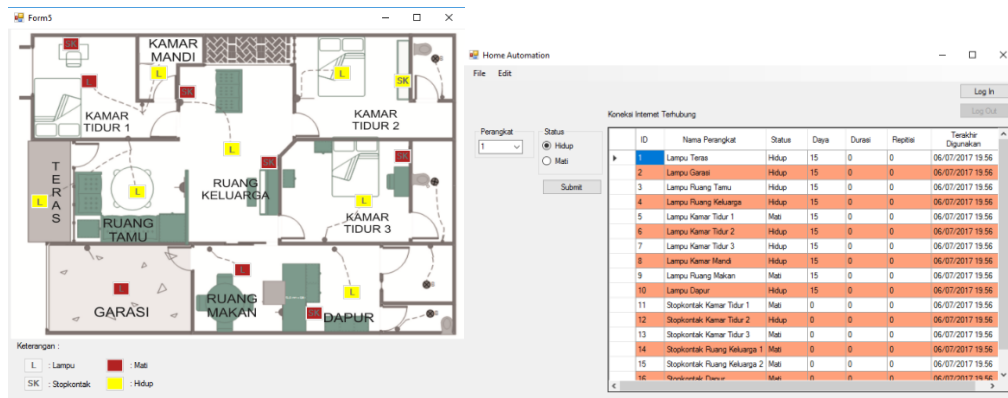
Form5

SK
KAMAR MANDI
L
L
SK
L
SK
KAMAR TIDUR 1
KAMAR TIDUR 2
L
SK
SK
TERAS
L
L
RUANG KELUARGA
L
RUANG TAMU
KAMAR TIDUR 3
L
L
GARASI
RUANG MAKAN
L
SK
DAPUR

Keterangan :
L : Lampu
SK : Stopkontak
: Mati
: Hidup

Home Automation
File Edit
Log In
Log Out
Koneksi Internet Terhubung
Perangkat
1
Status
Hidup
Mati
Submit

| | ID | Nama Perangkat | Status | Daya | Durasi | Repitisi | Terakhir Digunakan |
|---|---|---|---|---|---|---|---|
| ▶ | 1 | Lampu Teras | Hidup | 15 | 0 | 0 | 06/07/2017 19:56 |
| | 2 | Lampu Garasi | Hidup | 15 | 0 | 0 | 06/07/2017 19:56 |
| | 3 | Lampu Ruang Tamu | Hidup | 15 | 0 | 0 | 06/07/2017 19:56 |
| | 4 | Lampu Ruang Keluarga | Hidup | 15 | 0 | 0 | 06/07/2017 19:56 |
| | 5 | Lampu Kamar Tidur 1 | Mati | 15 | 0 | 0 | 06/07/2017 19:56 |
| | 6 | Lampu Kamar Tidur 2 | Hidup | 15 | 0 | 0 | 06/07/2017 19:56 |
| | 7 | Lampu Kamar Tidur 3 | Hidup | 15 | 0 | 0 | 06/07/2017 19:56 |
| | 8 | Lampu Kamar Mandi | Hidup | 15 | 0 | 0 | 06/07/2017 19:56 |
| | 9 | Lampu Ruang Makan | Mati | 15 | 0 | 0 | 06/07/2017 19:56 |
| | 10 | Lampu Dapur | Hidup | 15 | 0 | 0 | 06/07/2017 19:56 |
| | 11 | Stopkontak Kamar Tidur 1 | Mati | 0 | 0 | 0 | 06/07/2017 19:56 |
| | 12 | Stopkontak Kamar Tidur 2 | Hidup | 0 | 0 | 0 | 06/07/2017 19:56 |
| | 13 | Stopkontak Kamar Tidur 3 | Mati | 0 | 0 | 0 | 06/07/2017 19:56 |
| | 14 | Stopkontak Ruang Keluarga 1 | Mati | 0 | 0 | 0 | 06/07/2017 19:56 |
| | 15 | Stopkontak Ruang Keluarga 2 | Mati | 0 | 0 | 0 | 06/07/2017 19:56 |
| | 16 | Stopkontak Dapur | Mati | 0 | 0 | 0 | 06/07/2017 19:56 |